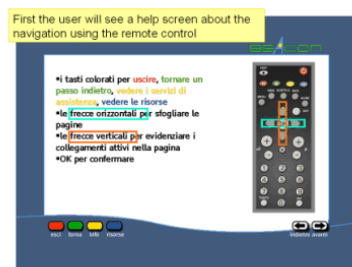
First the user will see a help screen about the navigation using the remote control

ESICON

•i tasti colorati per uscire, tornare un passo indietro, vedere i servizi di assistenza, vedere le risorse
•le frecce orizzontali per sfogliare le pagine
•le frecce verticali per evidenziare i collegamenti attivi nella pagina
•OK per confermare

esci torna info risorse

indietro avanti